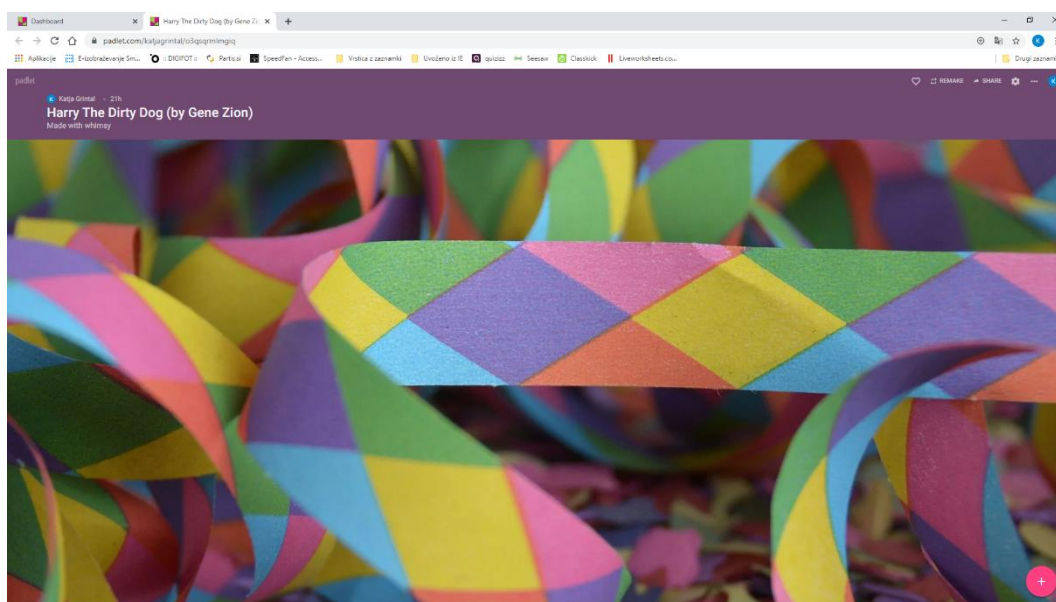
Dashboard
Harry The Dirty Dog (by Gene Zi
padlet.com/katjagrintal/o3qsqrmlmgiq
Aplikacije E-izobraževanje Sm... DIGIFOT Partis.si SpeedFan - Access... Vrstica z zaznamki Uvoženo iz IE quizizz Seesaw Classkick Liveworksheets.co...
Drugi zaznamki
padlet
Katja Grintal • 21h
Harry The Dirty Dog (by Gene Zion)
Made with whimsy
REMAKE SHARE
+